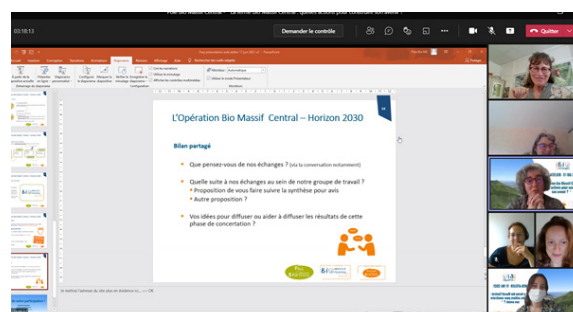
03:18:13

Demander le contrôle

Quitter

L'Opération Bio Massif Central – Horizon 2030

Bilan partagé

Que pensez-vous de nos échanges ? (via la conversation notamment)

Quelle suite à nos échanges au sein de notre groupe de travail ?
Proposition de vous faire suivre la synthèse pour avis
Autre proposition ?

Vos idées pour diffuser ou aider à diffuser les résultats de cette phase de concertation ?

Bio